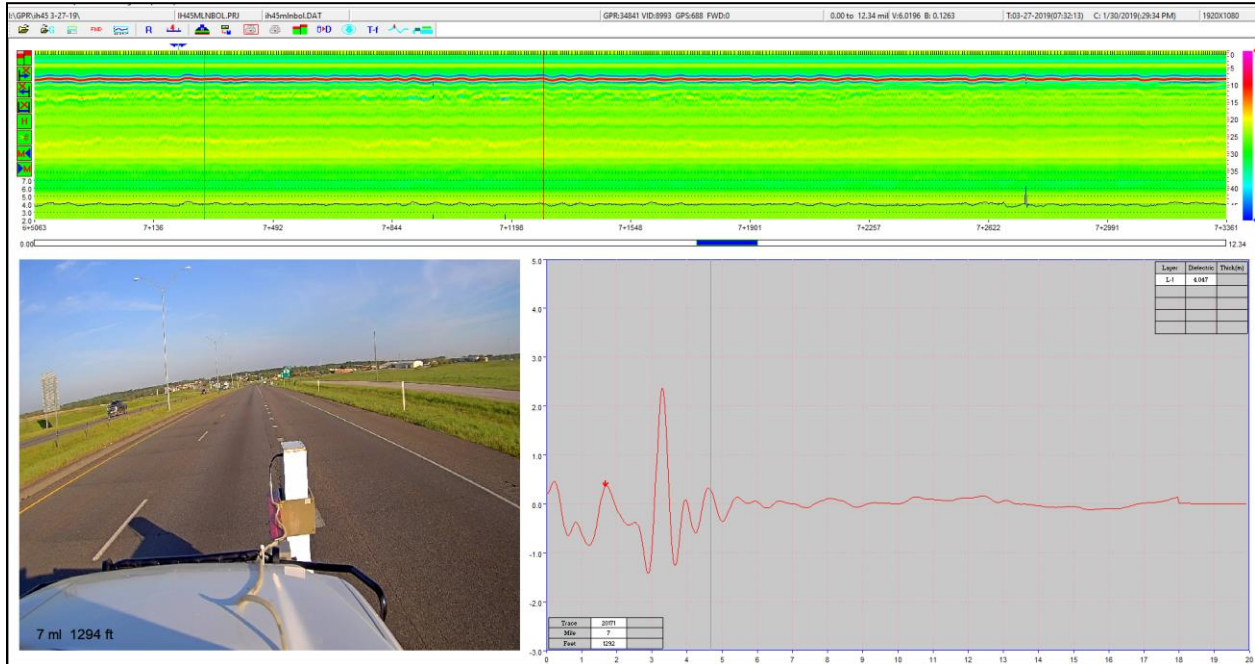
I:\GPR\ih45 3-27-19\ IH45MLNBOL.PRJ ih45mlnbol.DAT GPR:34841 VID:8993 GPS:688 FWD:0 0.00 to 12.34 mil V:6.0196 B: 0.1263 T:03-27-2019(07:32:13) C: 1/30/2019(2:29:34 PM) 1920X1080

FWD R T-f

0
5
10
15
20
25
30
35
40

7.0
6.0
5.0
4.0
3.0
2.0

6+5063 7+136 7+492 7+844 7+1198 7+1548 7+1901 7+2257 7+2622 7+2991 7+3361

0.00 12.34

7 ml 1294 ft

| Layer | Dielectric | Thick(in) |
|---|---|---|
| L-1 | 4.047 | |
| | | |
| | | |
| | | |
| | | |

5.0
4.0
3.0
2.0
1.0
0.0
-1.0
-2.0
-3.0

| Trace | 20171 | |
|---|---|---|
| Mile | 7 | |
| Feet | 1292 | |

0 1 2 3 4 5 6 7 8 9 10 11 12 13 14 15 16 17 18 19 20